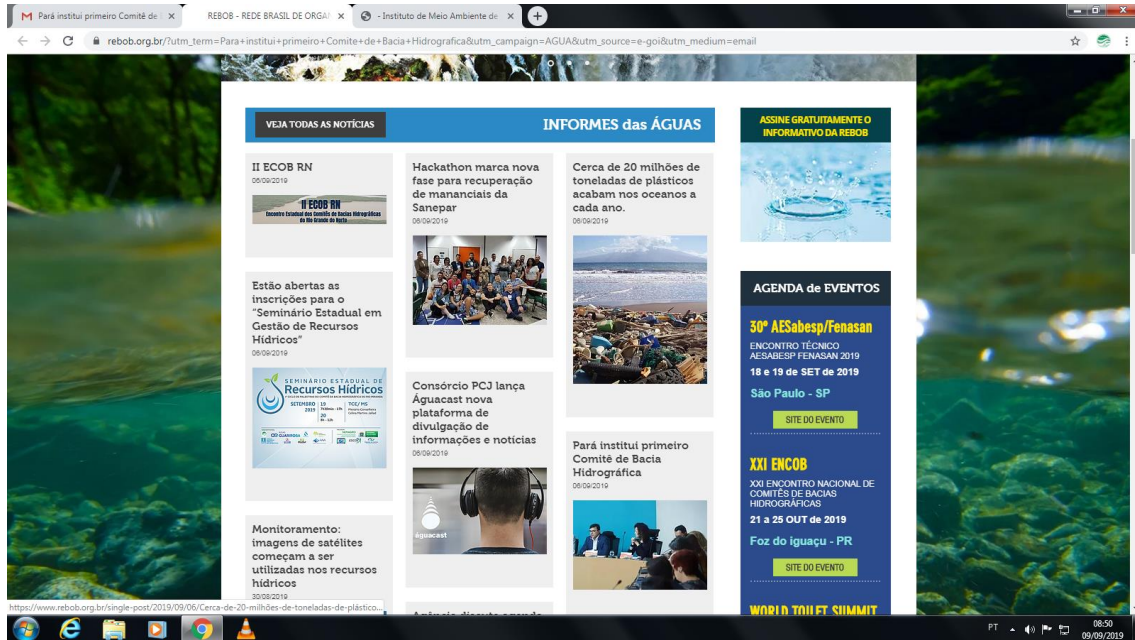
Pará institui primeiro Comitê de | ×
REBOB - REDE BRASIL DE ORGA ×
- Instituto de Meio Ambiente de ×

rebob.org.br/?utm_term=Para+institui+primeiro+Comite+de+Bacia+Hidrografica&utm_campaign=AGUA&utm_source=e-goi&utm_medium=email

VEJA TODAS AS NOTÍCIAS

INFORMES das ÁGUAS

II ECOB RN
06/09/2019

II ECOB RN
Encontro Estadual dos Comitês de Bacias Hidrográficas do Rio Grande do Norte

Hackathon marca nova fase para recuperação de mananciais da Sanepar
06/09/2019

Cerca de 20 milhões de toneladas de plásticos acabam nos oceanos a cada ano.
06/09/2019

Estão abertas as inscrições para o "Seminário Estadual em Gestão de Recursos Hídricos"
06/09/2019

SEMINÁRIO ESTADUAL DE Recursos Hídricos
SETEMBRO 2019 19 20
TCE/MS

Consórcio PCJ lança Águacast nova plataforma de divulgação de informações e notícias
06/09/2019

águacast

Pará institui primeiro Comitê de Bacia Hidrográfica
06/09/2019

Monitoramento: imagens de satélites começam a ser utilizadas nos recursos hídricos
30/08/2019

ASSINE GRATUITAMENTE O INFORMATIVO DA REBOB

AGENDA de EVENTOS

30º AESabesp/Fenasan
ENCONTRO TÉCNICO AESABESP FENASAN 2019
18 e 19 de SET de 2019
São Paulo - SP
SITE DO EVENTO

XXI ENCOB
XXI ENCONTRO NACIONAL DE COMITÊS DE BACIAS HIDROGRÁFICAS
21 a 25 OUT de 2019
Foz do iguaçu - PR
SITE DO EVENTO

WORLD TOILET SUMMIT

https://www.rebob.org.br/single-post/2019/09/06/Cerca-de-20-milhões-de-toneladas-de-plástico...

PT 08:50 09/09/2019